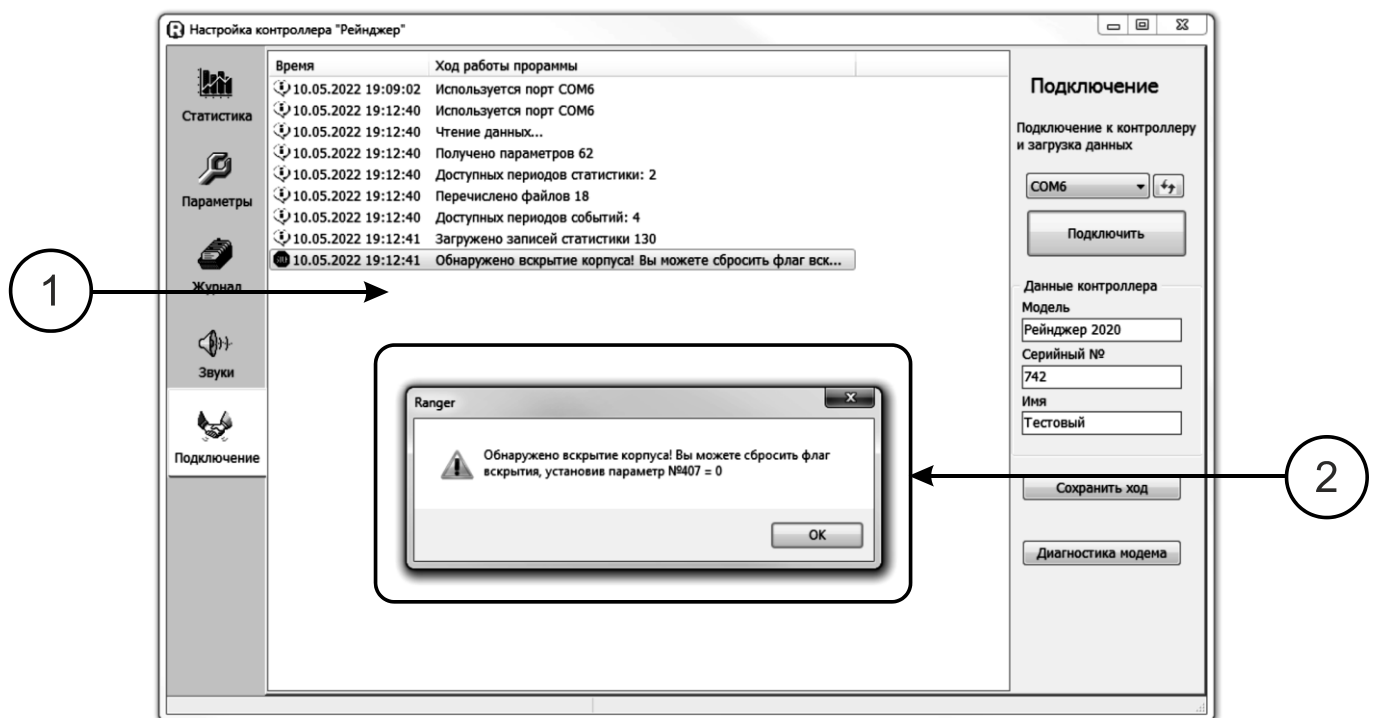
Настройка контроллера "Рейнджер"

Статистика

Параметры

Журнал

Звуки

Подключение

| Время | Ход работы прорамы |
|---|---|
| 10.05.2022 19:09:02 | Используется порт COM6 |
| 10.05.2022 19:12:40 | Используется порт COM6 |
| 10.05.2022 19:12:40 | Чтение данных... |
| 10.05.2022 19:12:40 | Получено параметров 62 |
| 10.05.2022 19:12:40 | Доступных периодов статистики: 2 |
| 10.05.2022 19:12:40 | Перечислено файлов 18 |
| 10.05.2022 19:12:40 | Доступных периодов событий: 4 |
| 10.05.2022 19:12:41 | Загружено записей статистики 130 |
| 10.05.2022 19:12:41 | Обнаружено вскрытие корпуса! Вы можете сбросить флаг вск... |

1

Ranger

Обнаружено вскрытие корпуса! Вы можете сбросить флаг вскрытия, установив параметр №407 = 0

OK

2

Подключение

Подключение к контроллеру и загрузка данных

COM6

Подключить

Данные контроллера

Модель

Рейнджер 2020

Серийный №

742

Имя

Тестовый

Сохранить ход

Диагностика модема